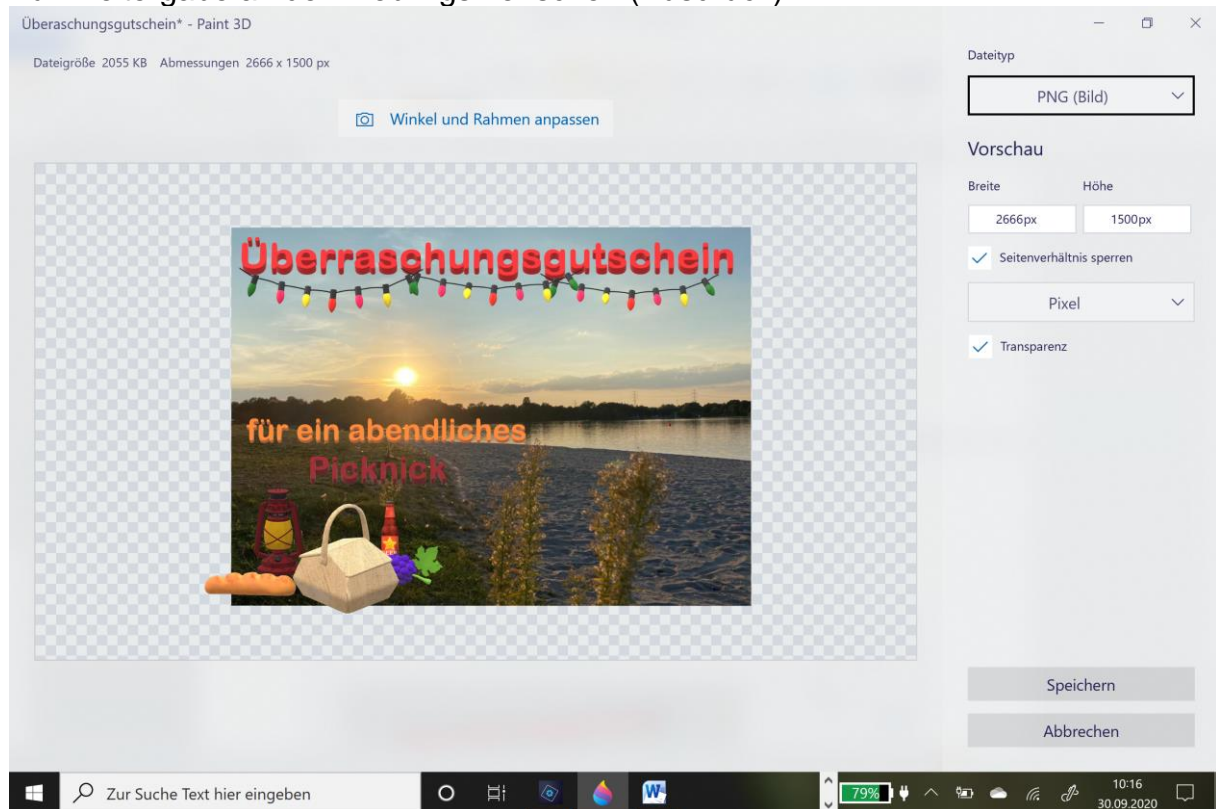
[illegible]

Überaschungsgutschein* - Paint 3D

Dateigröße 2055 KB Abmessungen 2666 x 1500 px

Winkel und Rahmen anpassen

Überraschungsgutschein

für ein abendliches Picknick

Dateityp

PNG (Bild)

Vorschau

Breite

Höhe

2666px

1500px

Seitenverhältnis sperren

Pixel

Transparenz

Speichern

Abbrechen

Zur Suche Text hier eingeben

79%

10:16
30.09.2020